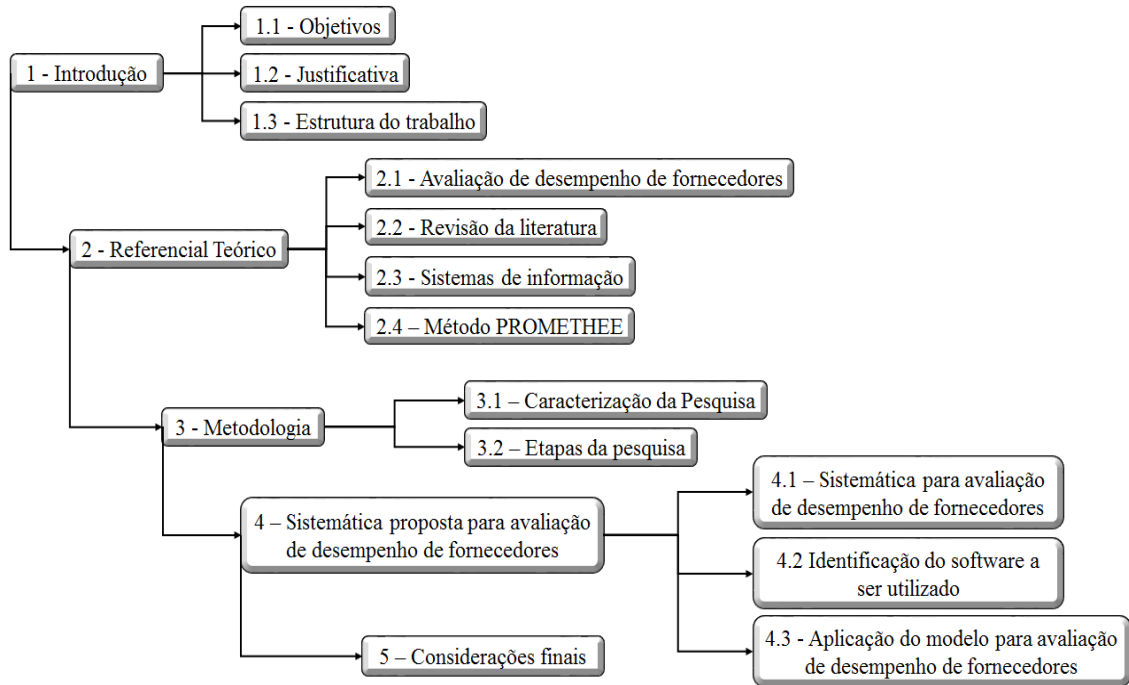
1 - Introdução

1.1 - Objetivos

1.2 - Justificativa

1.3 - Estrutura do trabalho

2 - Referencial Teórico

2.1 - Avaliação de desempenho de fornecedores

2.2 - Revisão da literatura

2.3 - Sistemas de informação

2.4 – Método PROMETHEE

3 - Metodologia

3.1 – Caracterização da Pesquisa

3.2 – Etapas da pesquisa

4 – Sistemática proposta para avaliação de desempenho de fornecedores

4.1 – Sistemática para avaliação de desempenho de fornecedores

4.2 Identificação do software a ser utilizado

4.3 - Aplicação do modelo para avaliação de desempenho de fornecedores

5 – Considerações finais